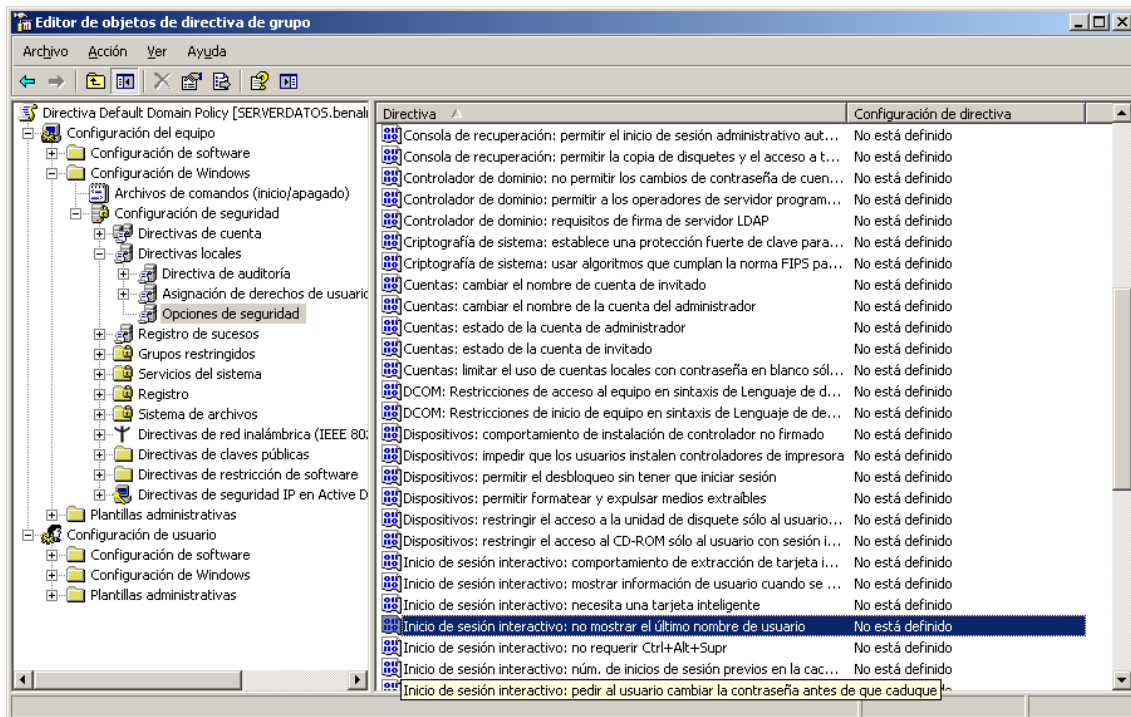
Editor de objetos de directiva de grupo

Archivo Acción Ver Ayuda

Directiva Default Domain Policy [SERVERDATOS.benal
Configuración del equipo
Configuración de software
Configuración de Windows
Archivos de comandos (inicio/apagado)
Configuración de seguridad
Directivas de cuenta
Directivas locales
Directiva de auditoría
Asignación de derechos de usuaric
Opciones de seguridad
Registro de sucesos
Grupos restringidos
Servicios del sistema
Registro
Sistema de archivos
Directivas de red inalámbrica (IEEE 80:
Directivas de claves públicas
Directivas de restricción de software
Directivas de seguridad IP en Active D
Plantillas administrativas
Configuración de usuario
Configuración de software
Configuración de Windows
Plantillas administrativas

| Directiva | Configuración de directiva |
|---|---|
| Consola de recuperación: permitir el inicio de sesión administrativo aut... | No está definido |
| Consola de recuperación: permitir la copia de disquetes y el acceso a t... | No está definido |
| Controlador de dominio: no permitir los cambios de contraseña de cuen... | No está definido |
| Controlador de dominio: permitir a los operadores de servidor program... | No está definido |
| Controlador de dominio: requisitos de firma de servidor LDAP | No está definido |
| Criptografía de sistema: establece una protección fuerte de clave para... | No está definido |
| Criptografía de sistema: usar algoritmos que cumplan la norma FIPS pa... | No está definido |
| Cuentas: cambiar el nombre de cuenta de invitado | No está definido |
| Cuentas: cambiar el nombre de la cuenta del administrador | No está definido |
| Cuentas: estado de la cuenta de administrador | No está definido |
| Cuentas: estado de la cuenta de invitado | No está definido |
| Cuentas: limitar el uso de cuentas locales con contraseña en blanco sól... | No está definido |
| DCOM: Restricciones de acceso al equipo en sintaxis de Lenguaje de d... | No está definido |
| DCOM: Restricciones de inicio de equipo en sintaxis de Lenguaje de de... | No está definido |
| Dispositivos: comportamiento de instalación de controlador no firmado | No está definido |
| Dispositivos: impedir que los usuarios instalen controladores de impresora | No está definido |
| Dispositivos: permitir el desbloqueo sin tener que iniciar sesión | No está definido |
| Dispositivos: permitir formatear y expulsar medios extraíbles | No está definido |
| Dispositivos: restringir el acceso a la unidad de disquete sólo al usuario... | No está definido |
| Dispositivos: restringir el acceso al CD-ROM sólo al usuario con sesión i... | No está definido |
| Inicio de sesión interactivo: comportamiento de extracción de tarjeta i... | No está definido |
| Inicio de sesión interactivo: mostrar información de usuario cuando se ... | No está definido |
| Inicio de sesión interactivo: necesita una tarjeta inteligente | No está definido |
| Inicio de sesión interactivo: no mostrar el último nombre de usuario | No está definido |
| Inicio de sesión interactivo: no requerir Ctrl+Alt+Supr | No está definido |
| Inicio de sesión interactivo: núm. de inicios de sesión previos en la cac... | No está definido |

Inicio de sesión interactivo: pedir al usuario cambiar la contraseña antes de que caduque